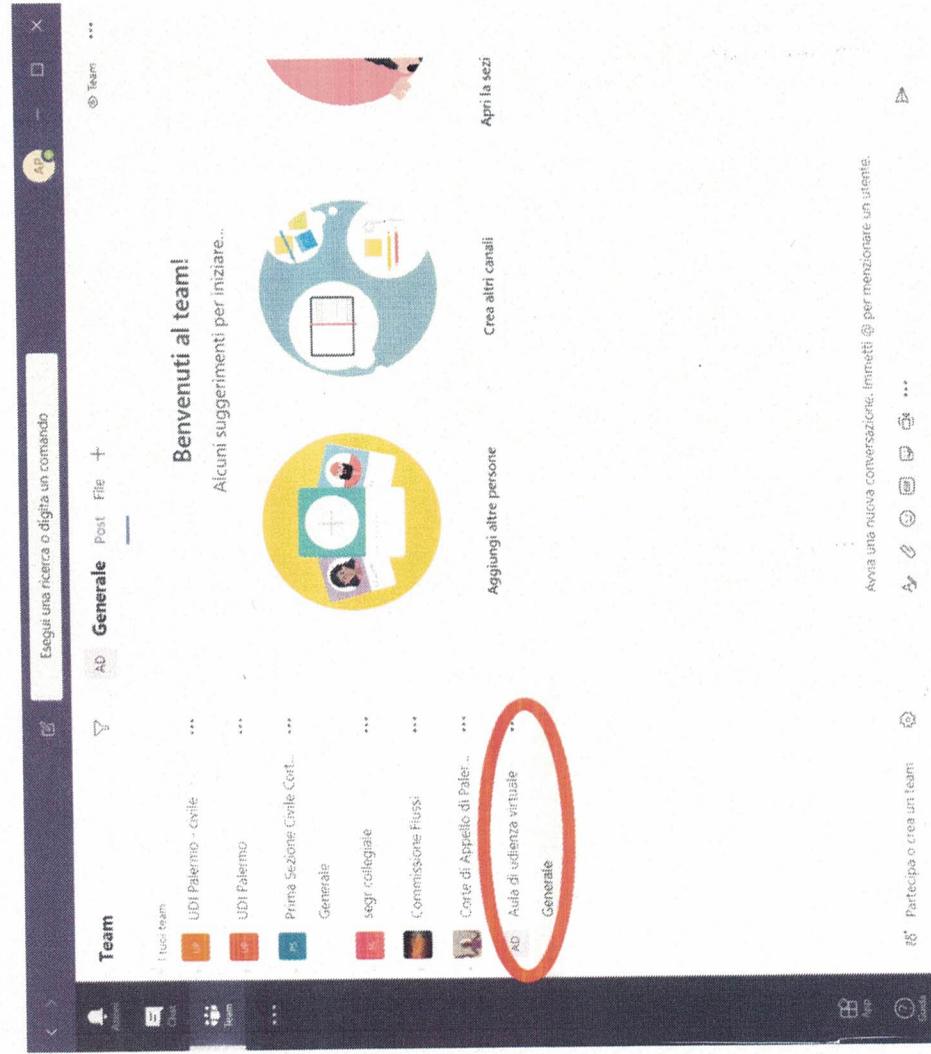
Esegui una ricerca o digita un comando

AP

Attività
Chat
Team
...
App
Guida

Team

I tuoi team

UP UDI Palermo - civile ...
UP UDI Palermo ...
PS Prima Sezione Civile Cort... ...
Generale
SC segr collegiale ...
Commissione Flussi ...
Corte di Appello di Paler... ...
AD Aula di udienza virtuale ...
Generale

Partecipa o crea un team

AD Generale Post File +

Team ...

Benvenuti al team!

Alcuni suggerimenti per iniziare...

Aggiungi altre persone

Crea altri canali

Apri la sezi

Avvia una nuova conversazione. Immetti @ per menzionare un utente.